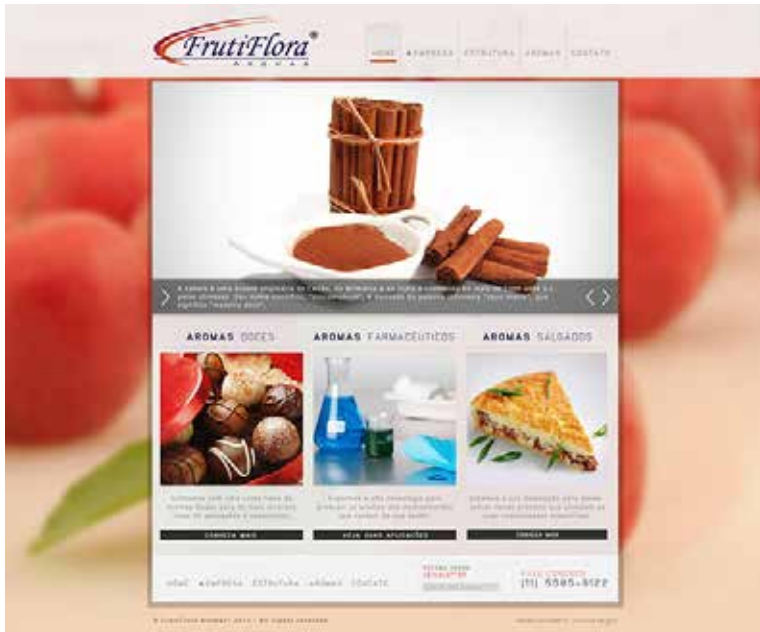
FrutiFlora®
AROMAS

HOME | EMPRESA | ESTRUTURA | AROMAS | CONTATO

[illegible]

AROMAS DOCES
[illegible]
CONHEÇA MAIS

AROMAS FARMACÊUTICOS
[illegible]
VEJA NOSSAS APLICAÇÕES

AROMAS SALGADOS
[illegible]
CONHEÇA MAIS

HOME EMPRESA ESTRUTURA AROMAS CONTATO

RECEBA NOSSA NEWSLETTER

FALE CONOSCO
(11) 5585-8122

© FrutiFlora Aromas 2011 | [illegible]
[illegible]